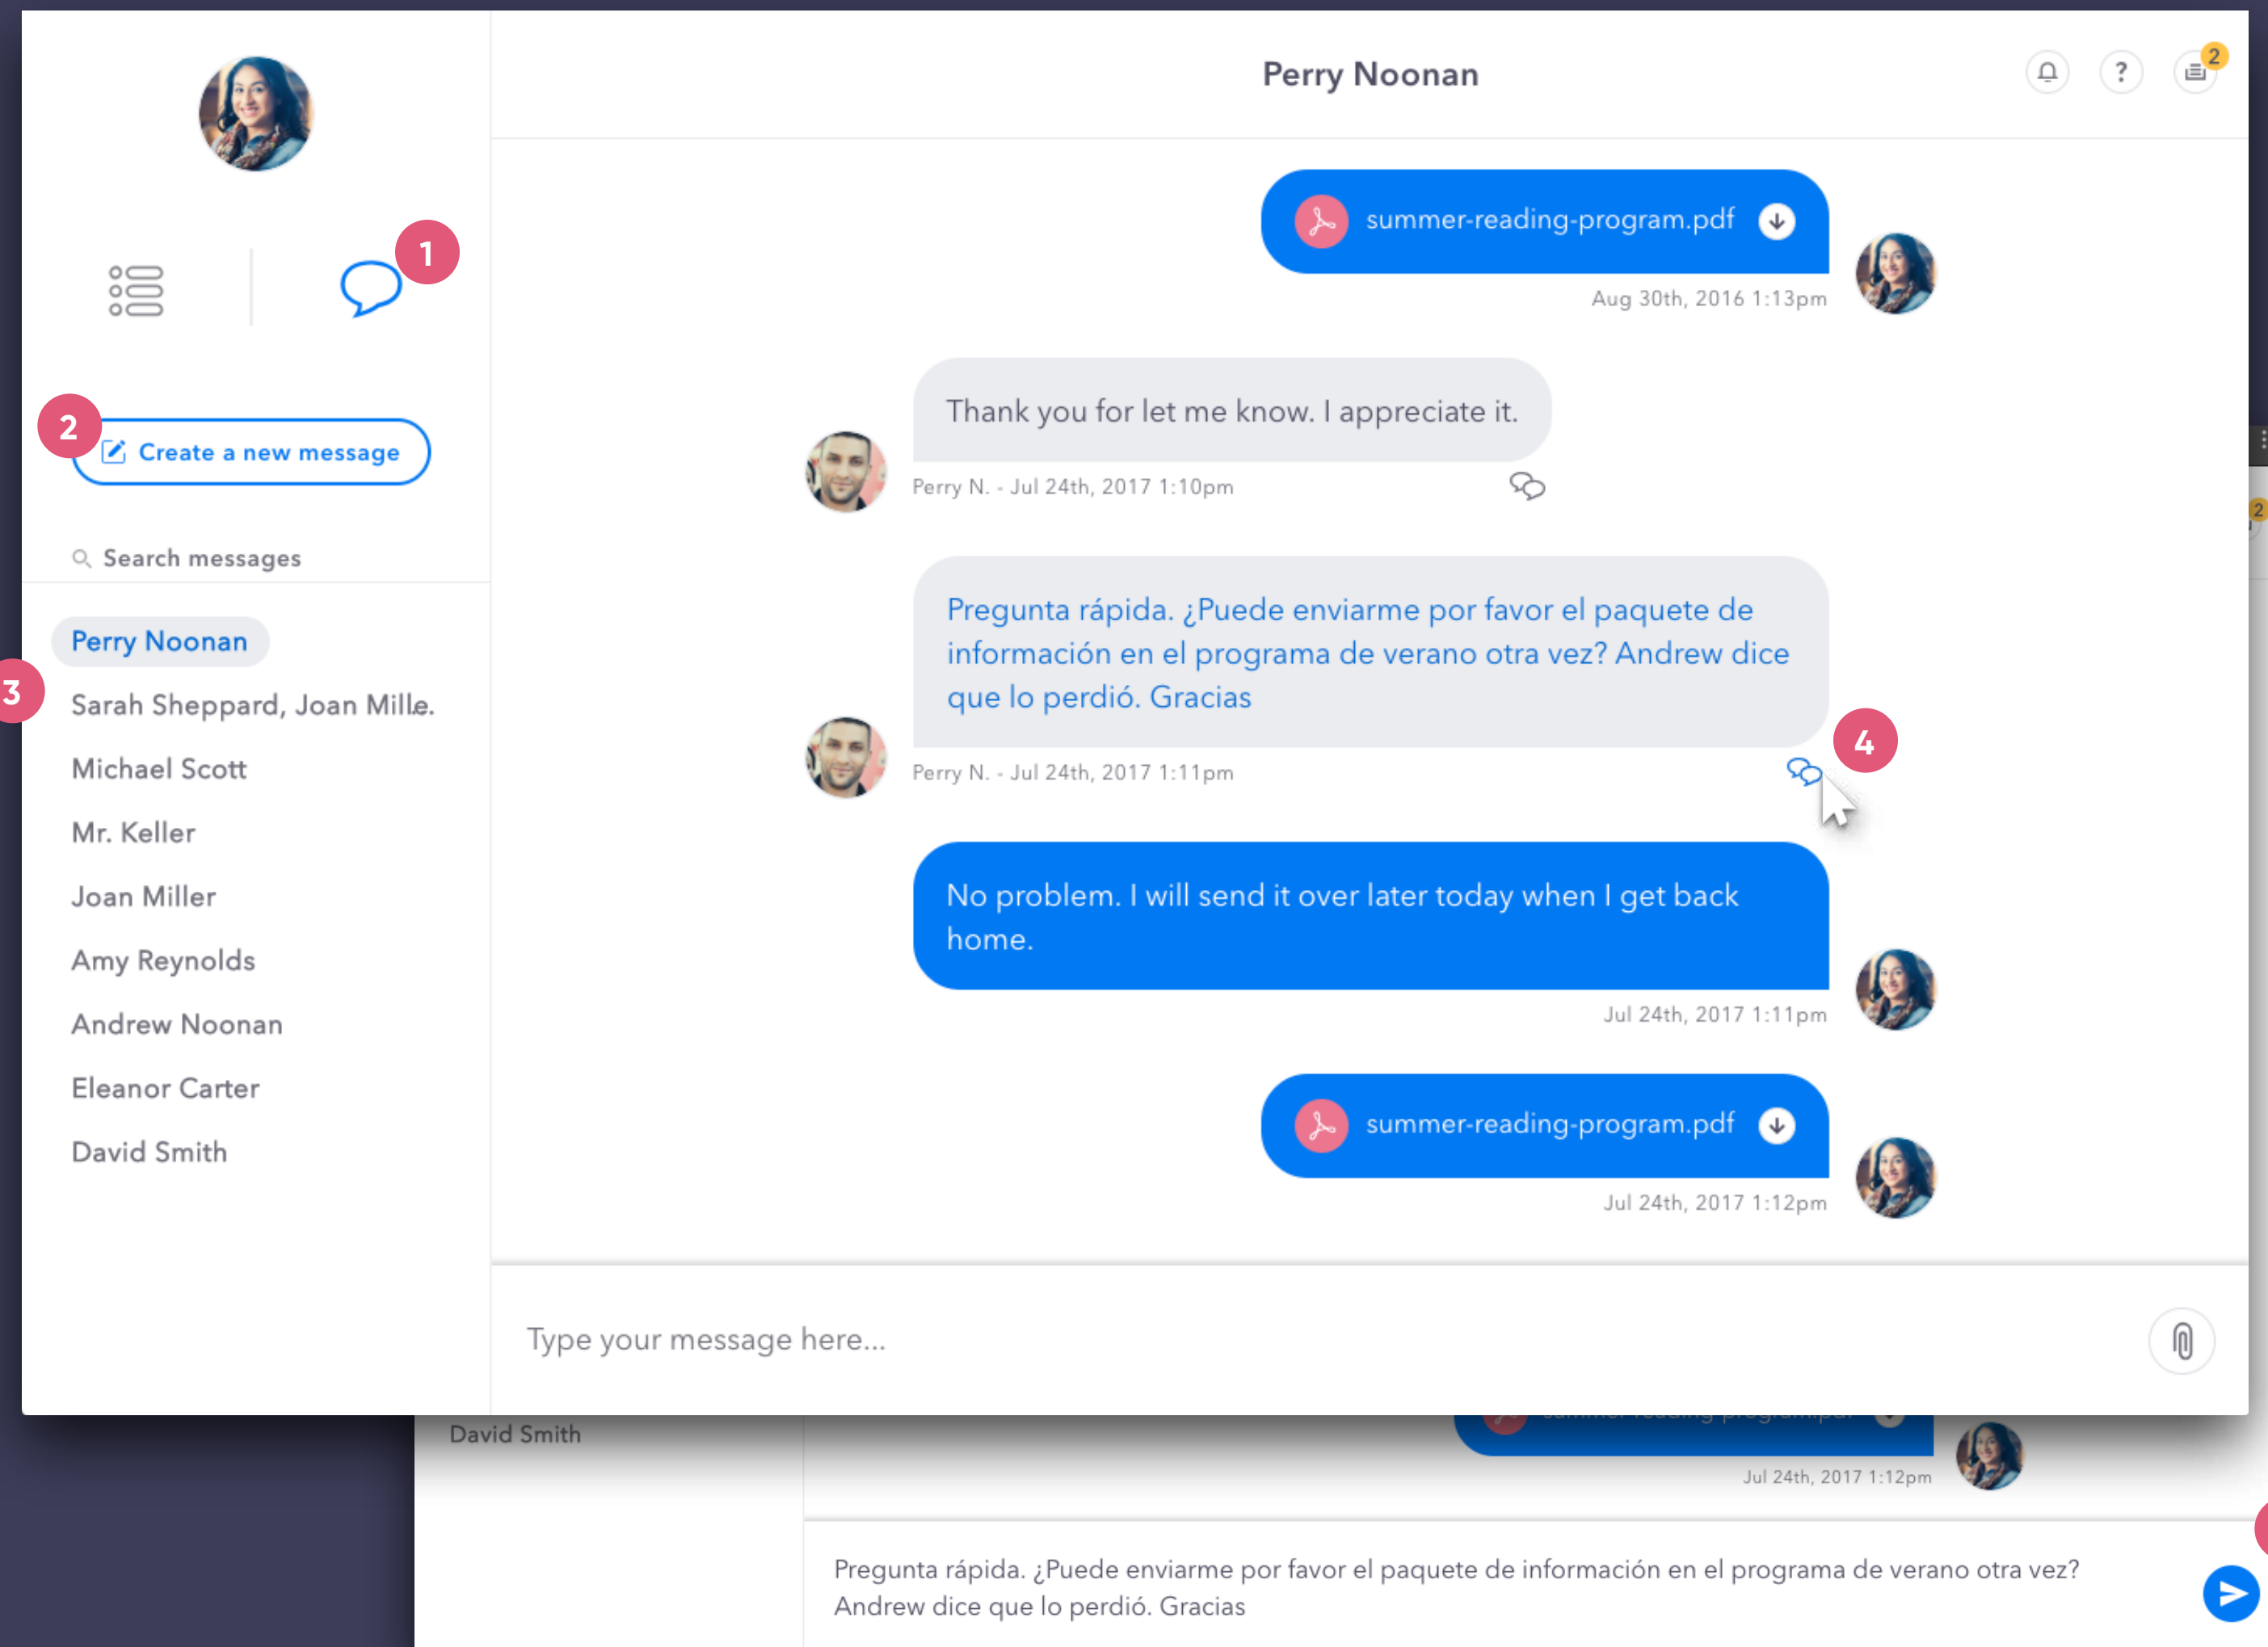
Perry Noonan

2

1

2

Create a new message

Search messages

Perry Noonan

3

Sarah Sheppard, Joan Mille.

Michael Scott

Mr. Keller

Joan Miller

Amy Reynolds

Andrew Noonan

Eleanor Carter

David Smith

summer-reading-program.pdf

Aug 30th, 2016 1:13pm

Thank you for let me know. I appreciate it.

Perry N. - Jul 24th, 2017 1:10pm

Pregunta rápida. ¿Puede enviarme por favor el paquete de información en el programa de verano otra vez? Andrew dice que lo perdió. Gracias

4

Perry N. - Jul 24th, 2017 1:11pm

No problem. I will send it over later today when I get back home.

Jul 24th, 2017 1:11pm

summer-reading-program.pdf

Jul 24th, 2017 1:12pm

Type your message here...

David Smith

Jul 24th, 2017 1:12pm

Pregunta rápida. ¿Puede enviarme por favor el paquete de información en el programa de verano otra vez? Andrew dice que lo perdió. Gracias